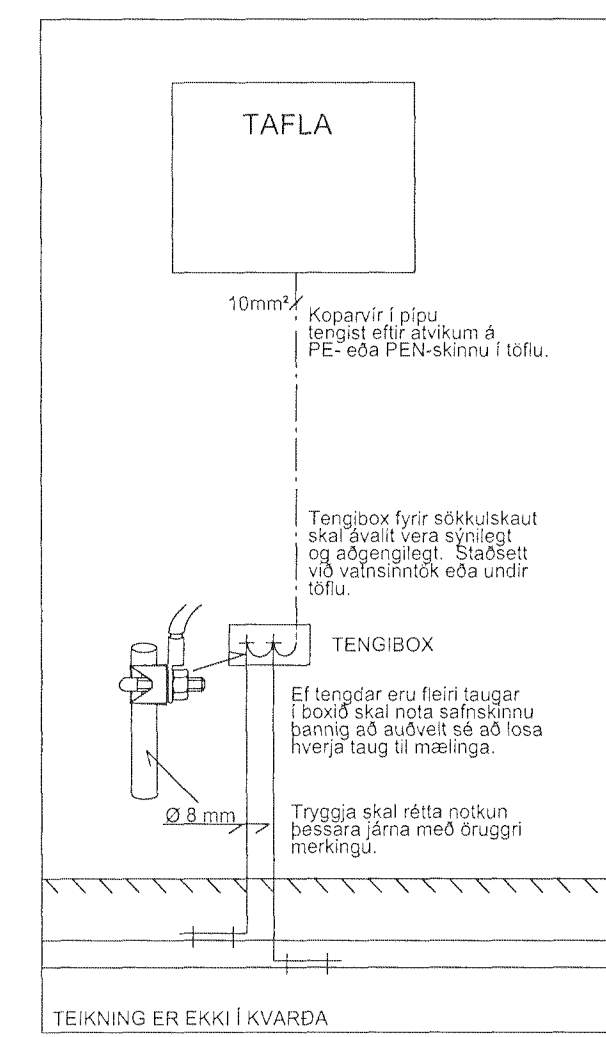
TAFLA

10mm²

Koparvír í pípu tengist eftir atvikum á PE- eða PEN-skinnu í töflu.

Tengibox fyrir sökkulskaut skal ávalit vera sýnilegt og aðgengilegt. Staðsett við vatnsinntök eða undir töflu.

TENGIBOX

Ef tengdar eru fleiri taugar í boxið skal nota safnskinnu þannig að auðvelt sé að losa hverja taug til mælinga.

Ø 8 mm

Tryggja skal rétta notkun þessara járna með öruggri merkingu.

TEIKNING ER EKKI Í KVARÐA